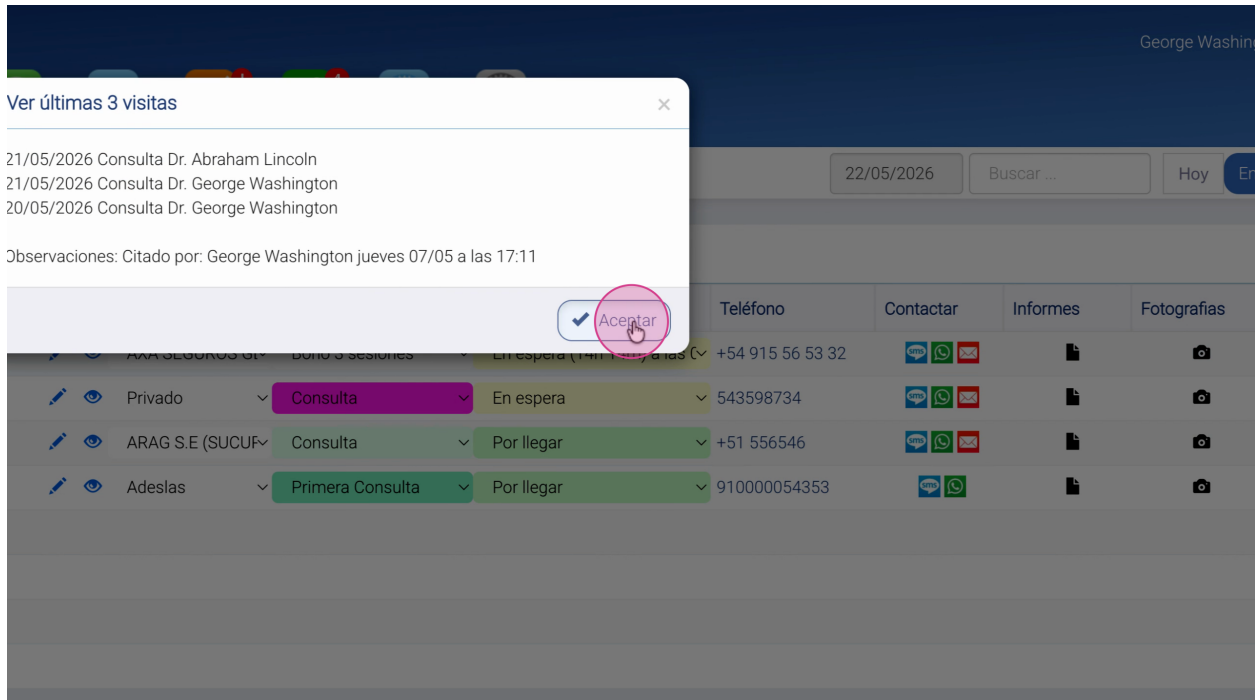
George Washin

Ver últimas 3 visitas

×

21/05/2026 Consulta Dr. Abraham Lincoln
21/05/2026 Consulta Dr. George Washington
20/05/2026 Consulta Dr. George Washington

Observaciones: Citado por: George Washington jueves 07/05 a las 17:11

Aceptar

22/05/2026 Buscar ... Hoy En

| | | | | Teléfono | Contactar | Informes | Fotografias |
|---|---|---|---|---|---|---|---|
| | AXA SEGUROS G | Bono 3 sesiones | En espera (14h 14m) a las ( | +54 915 56 53 32 | | | |
| | Privado | Consulta | En espera | 543598734 | | | |
| | ARAG S.E (SUCUR | Consulta | Por llegar | +51 556546 | | | |
| | Adeslas | Primera Consulta | Por llegar | 910000054353 | | | |